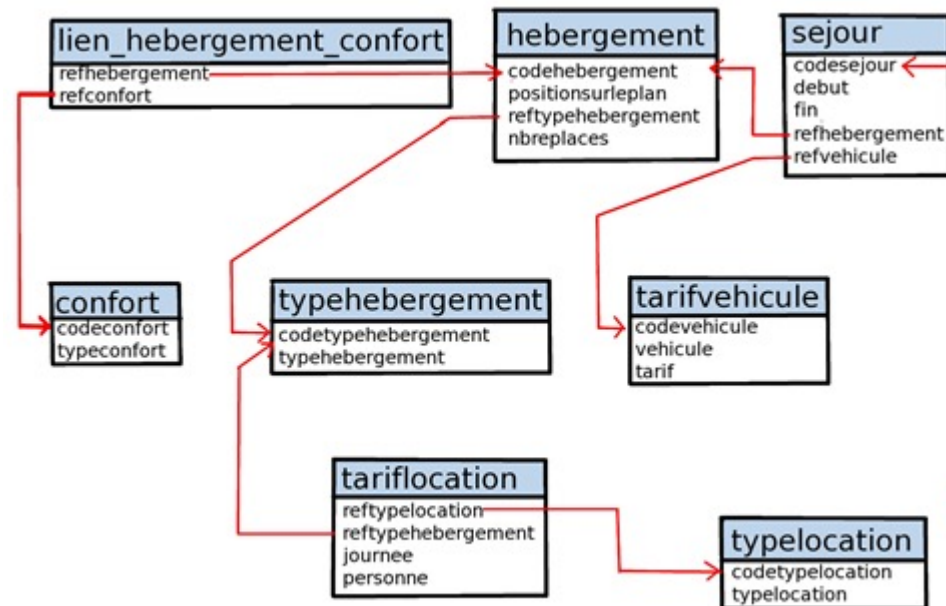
lien_hebergement_confort
refhebergement
refconfort

hebergement
codehebergement
positionsurleplan
reftypehebergement
nbreplaces

sejour
codesejour
debut
fin
refhebergement
refvehicule

confort
codeconfort
typeconfort

typehebergement
codetypehebergement
typehebergement

tarifvehicule
codevehicule
vehicule
tarif

tariflocation
reftypelocation
reftypehebergement
journee
personne

typelocation
codetypelocation
typelocation